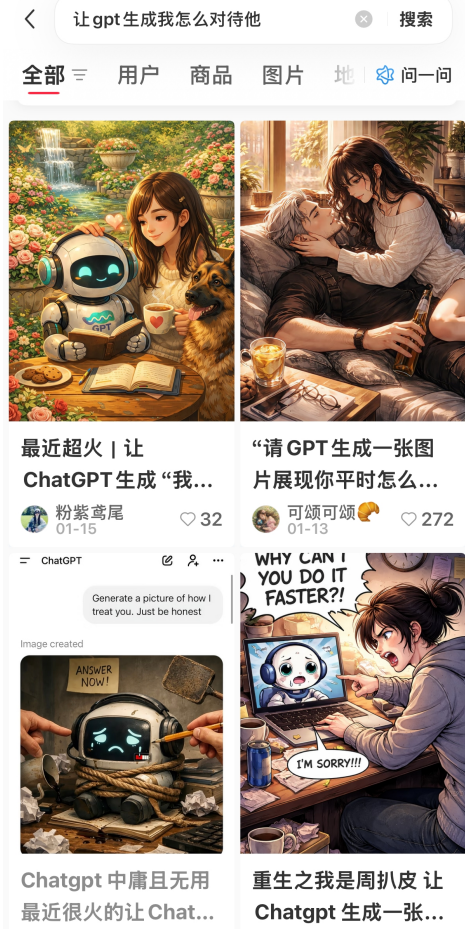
让gpt生成我怎么对待他

搜索

全部

用户

商品

图片

地

问一问

GPT

最近超火｜让 ChatGPT生成“我...

粉紫鸢尾

01-15

32

“请GPT生成一张图片展现你平时怎么...

可颂可颂

01-13

272

ChatGPT

Generate a picture of how I treat you. Just be honest

Image created

ANSWER NOW!

Chatgpt 中庸且无用 最近很火的让Chat...

WHY CAN'T YOU DO IT FASTER?!

I'M SORRY!!!

重生之我是周扒皮 让 Chatgpt 生成一张...